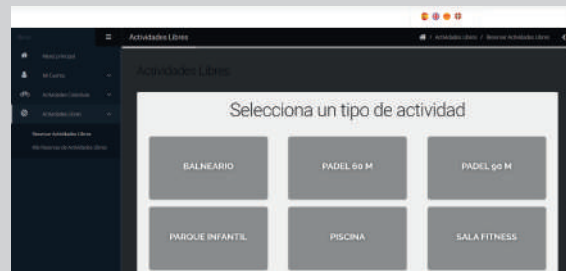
Actividades Libres

Menú principal

Mi Cuenta

Actividades Colectivas

Actividades Libres

Reservar Actividades Libres

Mis Reservas de Actividades Libres

/ Actividades Libres / Reservar Actividades Libres

Actividades Libres

Selecciona un tipo de actividad

BALNEARIO

PADEL 60 M

PADEL 90 M

PARQUE INFANTIL

PISCINA

SALA FITNESS